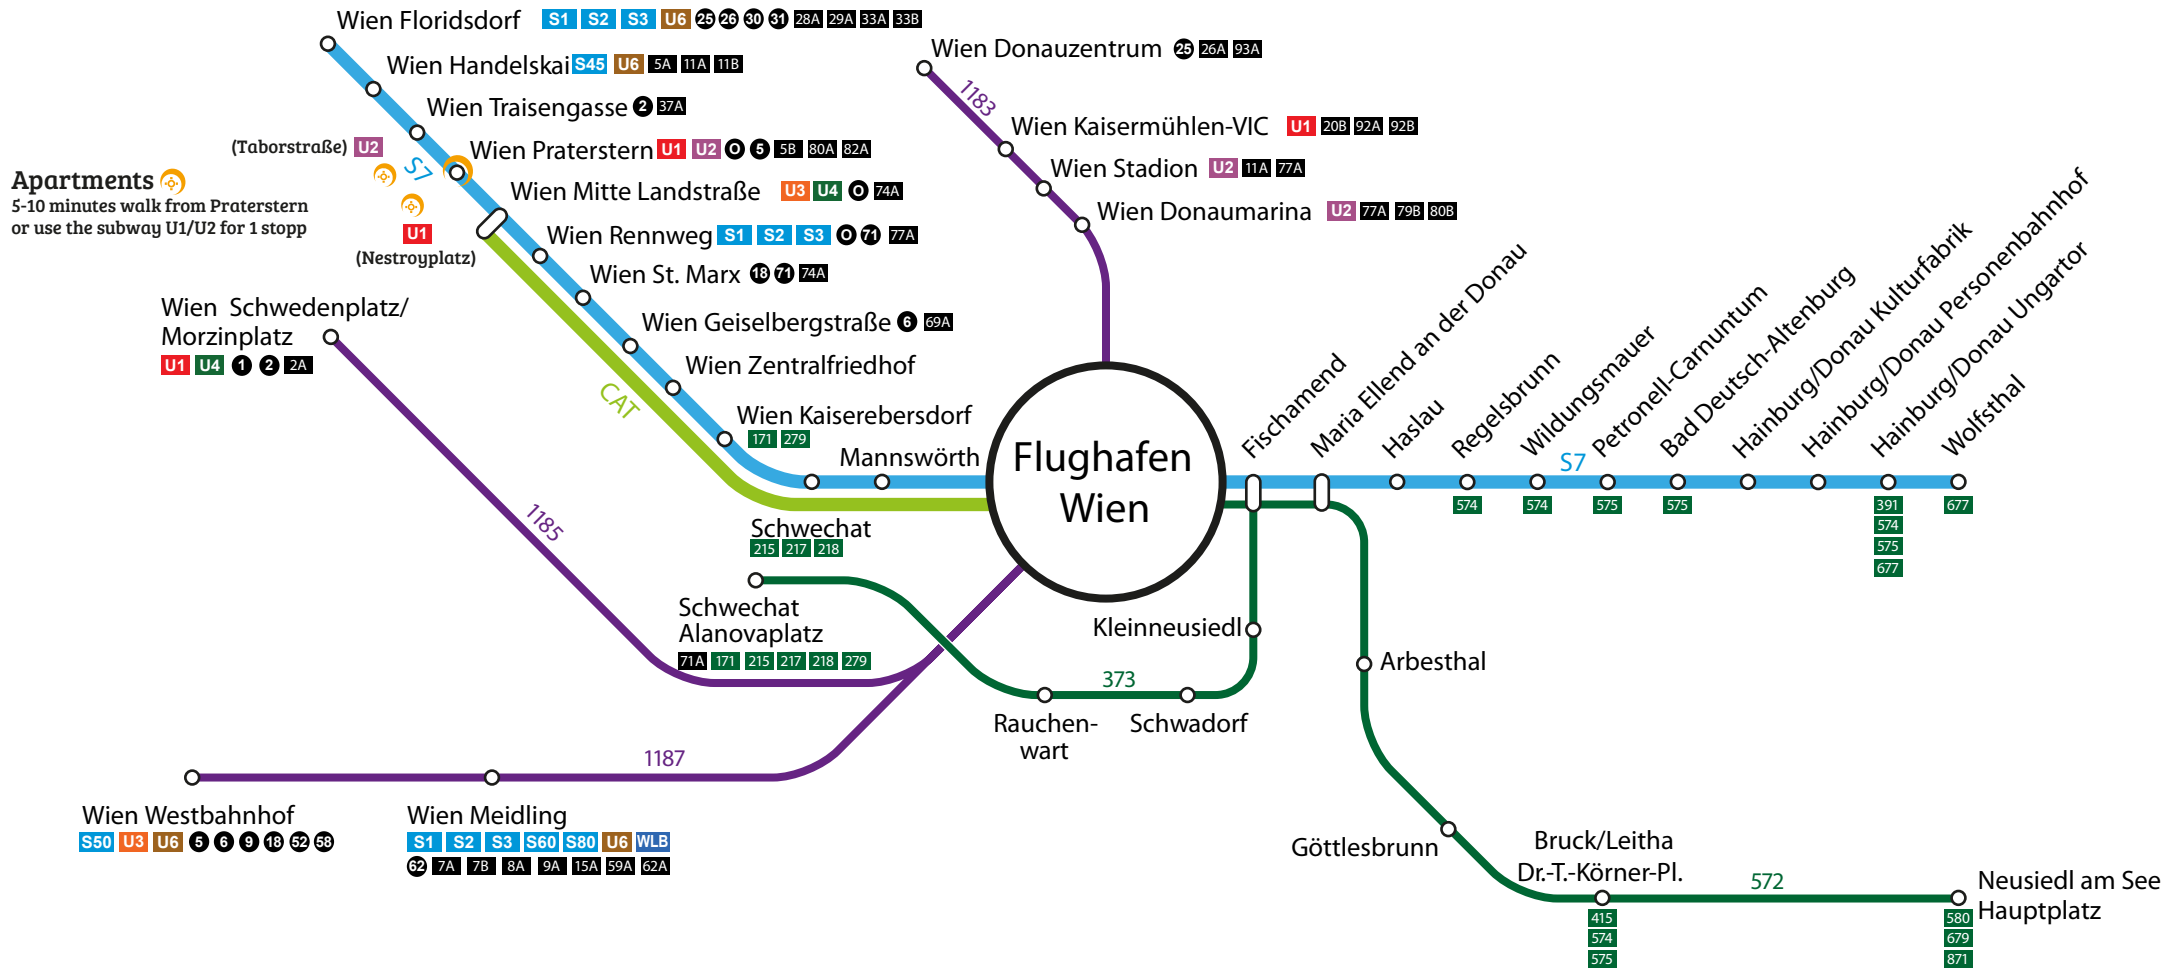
Wien Floridsdorf S1 S2 S3 U6 25 26 30 31 28A 29A 33A 33B
Wien Handelskai S45 U6 5A 11A 11B
Wien Traisengasse 2 37A
(Taborstraße) U2
Wien Praterstern U1 U2 O 5 5B 80A 82A
Apartments
5-10 minutes walk from Praterstern or use the subway U1/U2 for 1 stopp
S7
Wien Mitte Landstraße U3 U4 O 74A
U1
(Nestroyplatz)
Wien Rennweg S1 S2 S3 O 71 77A
Wien St. Marx 18 71 74A
Wien Geiselbergstraße 6 69A
Wien Zentralfriedhof
CAT
Wien Kaiserebersdorf 171 279
Mannswörth
Wien Schwedenplatz/ Morzinplatz U1 U4 1 2 2A
Wien Donauzentrum 25 26A 93A
1183
Wien Kaisermühlen-VIC U1 20B 92A 92B
Wien Stadion U2 11A 77A
Wien Donaumarina U2 77A 79B 80B
Flughafen Wien
Fischamend
Maria Ellend an der Donau
Haslau
Regelsbrunn
Wildungsmauer
Petronell-Carnuntum
Bad Deutsch-Altenburg
Hainburg/Donau Kulturfabrik
Hainburg/Donau Personenbahnhof
Hainburg/Donau Ungartor
Wolfsthal
S7
574 574 575 575
391 574 575 677
677
1185
Schwechat 215 217 218
Schwechat Alanovaplatz 71A 171 215 217 218 279
Kleinneusiedl
373
Rauchen-wart
Schwadorf
Arbesthal
1187
Wien Westbahnhof S50 U3 U6 5 6 9 18 52 58
Wien Meidling S1 S2 S3 S60 S80 U6 WLB 62 7A 7B 8A 9A 15A 59A 62A
Göttlesbrunn
Bruck/Leitha Dr.-T.-Körner-Pl.
415 574 575
572
Neusiedl am See Hauptplatz
580 679 871